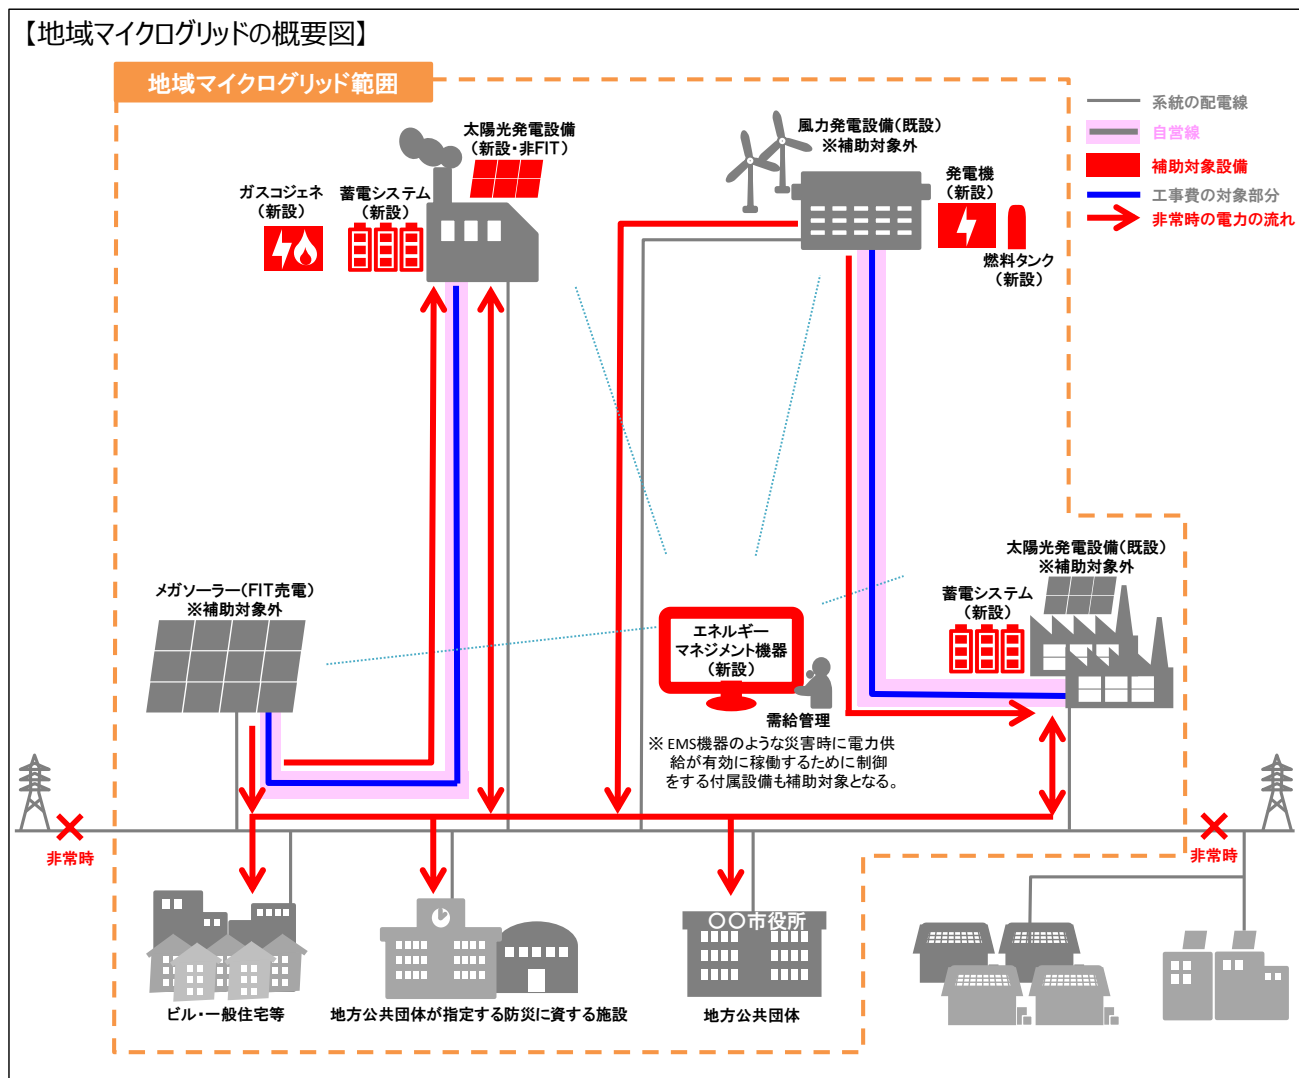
【地域マイクログリッドの概要図】

地域マイクログリッド範囲

系統の配電線
自営線
補助対象設備
工事費の対象部分
非常時の電力の流れ

太陽光発電設備（新設・非FIT）

ガスコジェネ（新設）

蓄電システム（新設）

風力発電設備（既設）※補助対象外

発電機（新設）

燃料タンク（新設）

太陽光発電設備（既設）※補助対象外

蓄電システム（新設）

メガソーラー（FIT売電）※補助対象外

エネルギーマネジメント機器（新設）

需給管理

※ EMS機器のような災害時に電力供給が有効に稼働するために制御をする付属設備も補助対象となる。

非常時

非常時

〇〇市役所

ビル・一般住宅等

地方公共団体が指定する防災に資する施設

地方公共団体